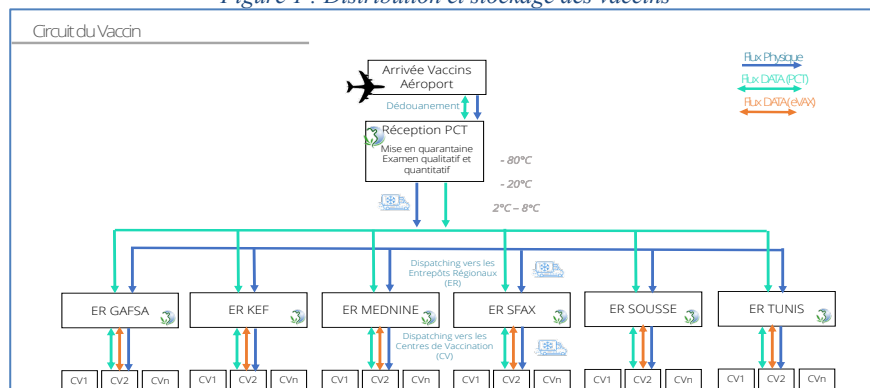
Figure 1 : Distribution et stockage des vaccins

Circuit du Vaccin

Flux Physique
Flux DATA (PCT)
Flux DATA (eVAX)

Arrivée Vaccins Aéroport

Dédouanement

Réception PCT
Mise en quarantaine
Examen qualitatif et quantitatif

- 80°C
- 20°C
2°C – 8°C

Dispatching vers les Entrepôts Régionaux (ER)

ER GAFSA
ER KEF
ER MEDNINE
ER SFAX
ER SOUSSE
ER TUNIS

Dispatching vers les Centres de Vaccination (CV)

| CV1 | CV2 | CVn |
|---|---|---|

| CV1 | CV2 | CVn |
|---|---|---|

| CV1 | CV2 | CVn |
|---|---|---|

| CV1 | CV2 | CVn |
|---|---|---|

| CV1 | CV2 | CVn |
|---|---|---|

| CV1 | CV2 | CVn |
|---|---|---|